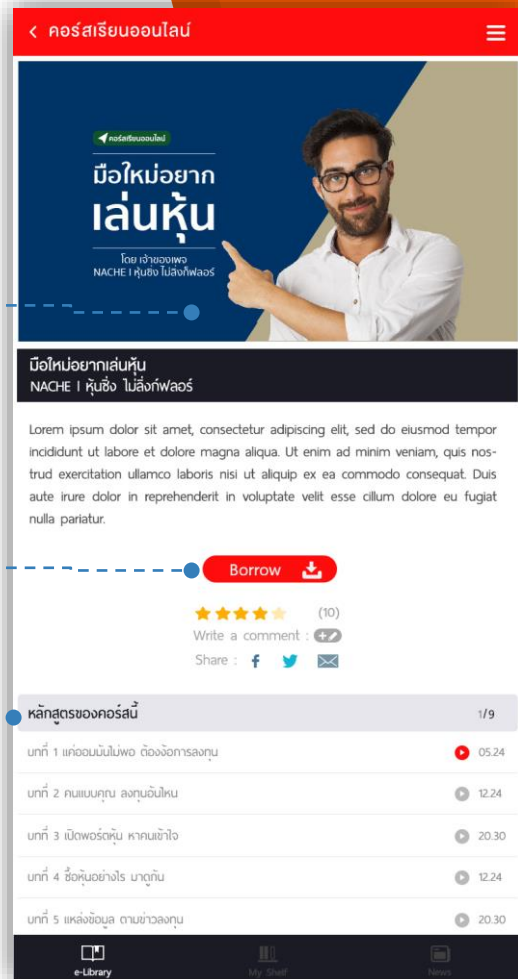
คอร์สเรียนออนไลน์

คอร์สเรียนออนไลน์

มือใหม่อยาก
เล่นหุ้น

โดย เจ้าของเพจ
NACHE I หุ้นซิ่ง ไม่ลิ่งก์ฟลอร์

มือใหม่อยากเล่นหุ้น
NACHE I หุ้นซิ่ง ไม่ลิ่งก์ฟลอร์

Lorem ipsum dolor sit amet, consectetur adipiscing elit, sed do eiusmod tempor incididunt ut labore et dolore magna aliqua. Ut enim ad minim veniam, quis nostrud exercitation ullamco laboris nisi ut aliquip ex ea commodo consequat. Duis aute irure dolor in reprehenderit in voluptate velit esse cillum dolore eu fugiat nulla pariatur.

Borrow

(10)

Write a comment :

Share :

หลักสูตรของคอร์สนี้ 1/9

บทที่ 1 แค่ออมนั้นไม่พอ ต้องงัดการลงทุน 05.24

บทที่ 2 คนแบบคุณ ลงทุนอันไหน 12.24

บทที่ 3 เปิดพอร์ตหุ้น หาคนเข้าใจ 20.30

บทที่ 4 ซื้อหุ้นอย่างไร มาดูกัน 12.24

บทที่ 5 แหล่งข้อมูล ตามข่าวลงทุน 20.30

e-Library My Shelf News